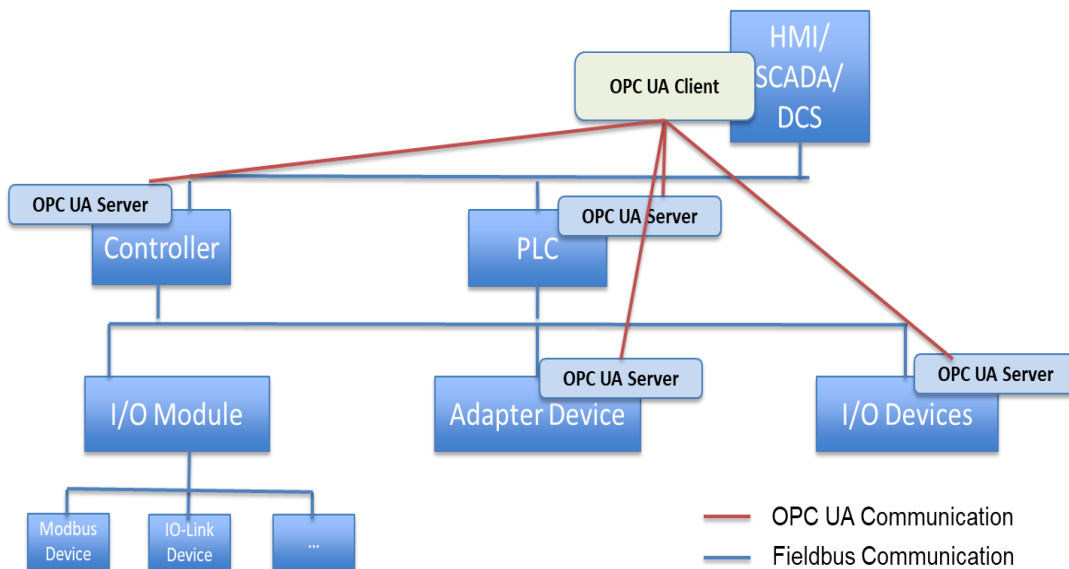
HMI/
SCADA/
DCS

OPC UA Client

OPC UA Server

Controller

PLC

OPC UA Server

OPC UA Server

OPC UA Server

I/O Module

Adapter Device

I/O Devices

Modbus Device

IO-Link Device

...

OPC UA Communication

Fieldbus Communication